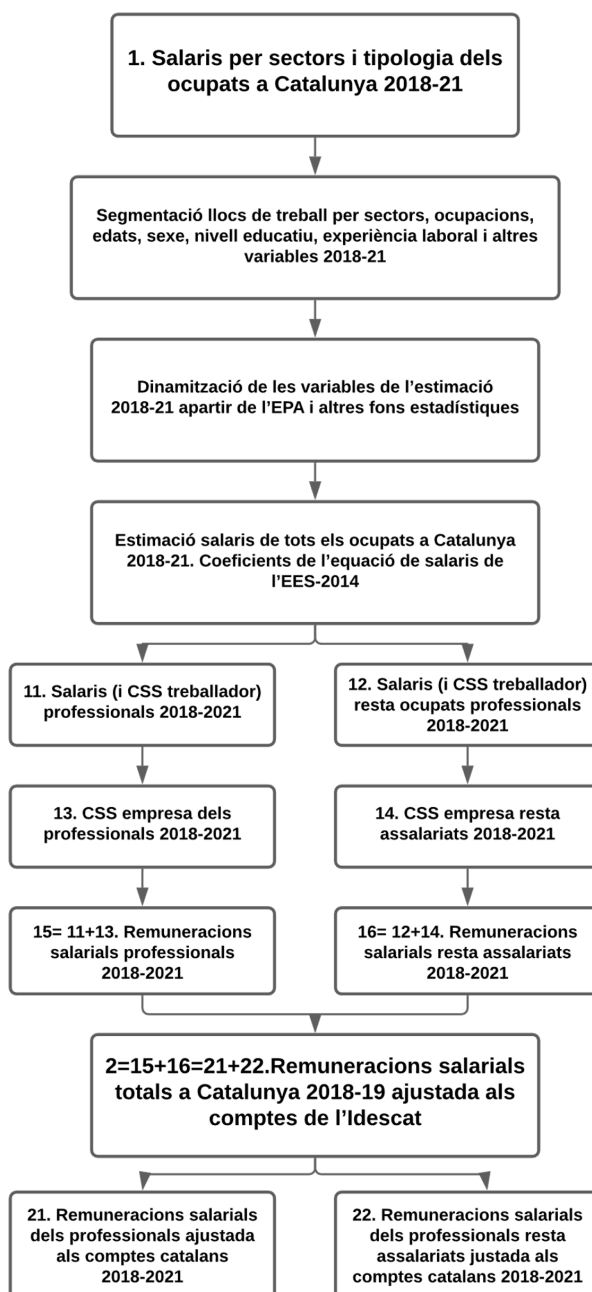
1. Salaris per sectors i tipologia dels ocupats a Catalunya 2018-21

Segmentació llocs de treball per sectors, ocupacions, edats, sexe, nivell educatiu, experiència laboral i altres variables 2018-21

Dinamització de les variables de l'estimació 2018-21 apartir de l'EPA i altres fons estadístiques

Estimació salaris de tots els ocupats a Catalunya 2018-21. Coeficients de l'equació de salaris de l'EES-2014

11. Salaris (i CSS treballador) professionals 2018-2021

12. Salaris (i CSS treballador) resta ocupats professionals 2018-2021

13. CSS empresa dels professionals 2018-2021

14. CSS empresa resta assalariats 2018-2021

15= 11+13. Remuneracions salarials professionals 2018-2021

16= 12+14. Remuneracions salarials resta assalariats 2018-2021

2=15+16=21+22.Remuneracions salarials totals a Catalunya 2018-19 ajustada als comptes de l'Idescat

21. Remuneracions salarials dels professionals ajustada als comptes catalans 2018-2021

22. Remuneracions salarials dels professionals resta assalariats justada als comptes catalans 2018-2021